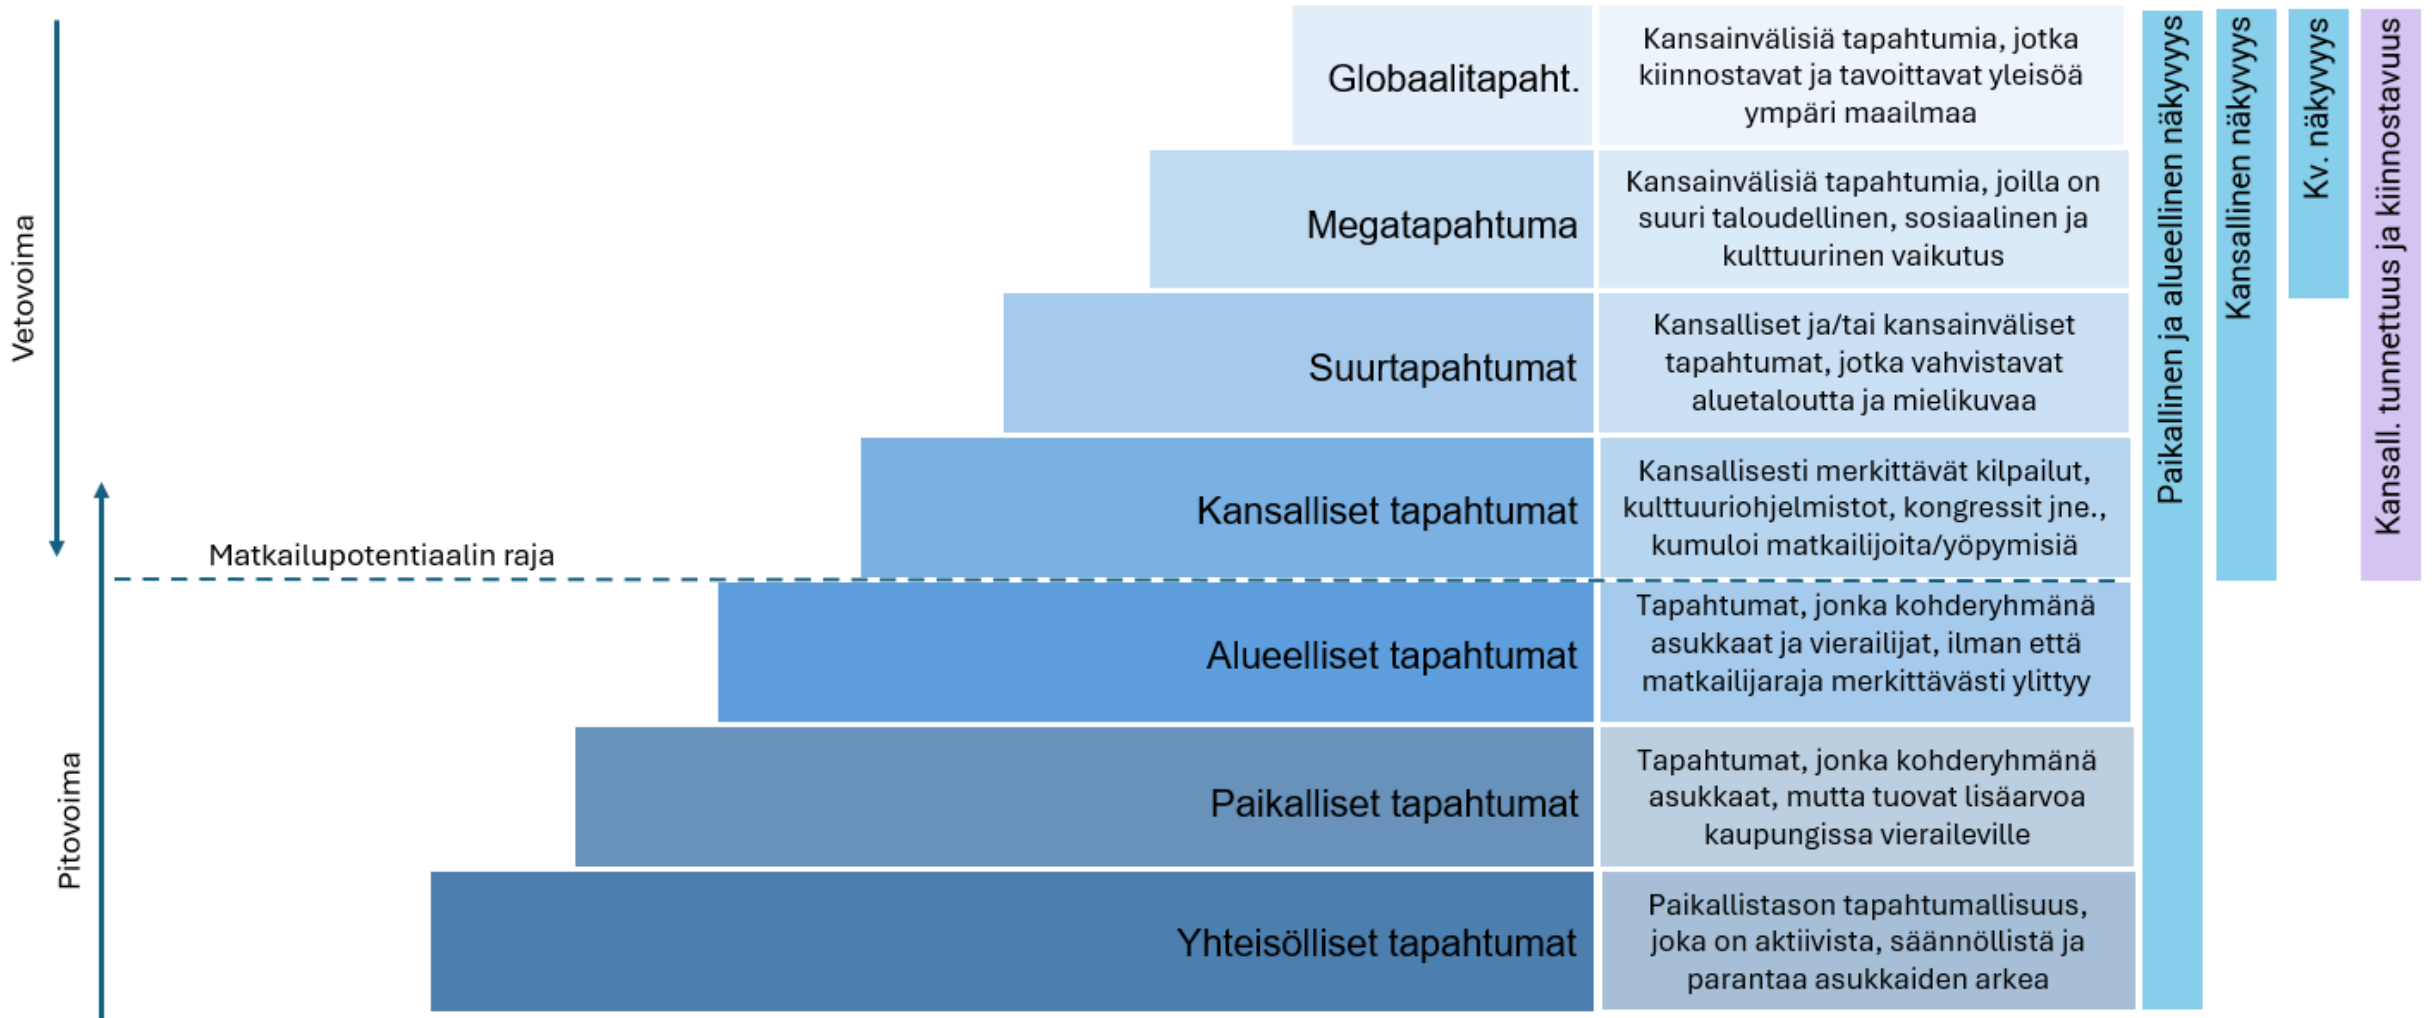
Vetovoima

Pitovoima

Matkailupotentiaalin raja

| | |
|---|---|
| Globaalitapaht. | Kansainvälisiä tapahtumia, jotka kiinnostavat ja tavoittavat yleisöä ympäri maailmaa |
| Megatapahtuma | Kansainvälisiä tapahtumia, joilla on suuri taloudellinen, sosiaalinen ja kulttuurinen vaikutus |
| Suurtapahtumat | Kansalliset ja/tai kansainväliset tapahtumat, jotka vahvistavat aluetaloutta ja mielikuvaa |
| Kansalliset tapahtumat | Kansallisesti merkittävät kilpailut, kulttuuriohjelmistot, kongressit jne., kumuloi matkailijoita/yöpymisiä |
| Alueelliset tapahtumat | Tapahtumat, jonka kohderyhmänä asukkaat ja vierailijat, ilman että matkailijaraja merkittävästi ylittyy |
| Paikalliset tapahtumat | Tapahtumat, jonka kohderyhmänä asukkaat, mutta tuovat lisäarvoa kaupungissa vieraileville |
| Yhteisölliset tapahtumat | Paikallistason tapahtumallisuus, joka on aktiivista, säännöllistä ja parantaa asukkaiden arkea |

Paikallinen ja alueellinen näkyvyys

Kansallinen näkyvyys

Kv. näkyvyys

Kansall. tunnettuus ja kiinnostavuus